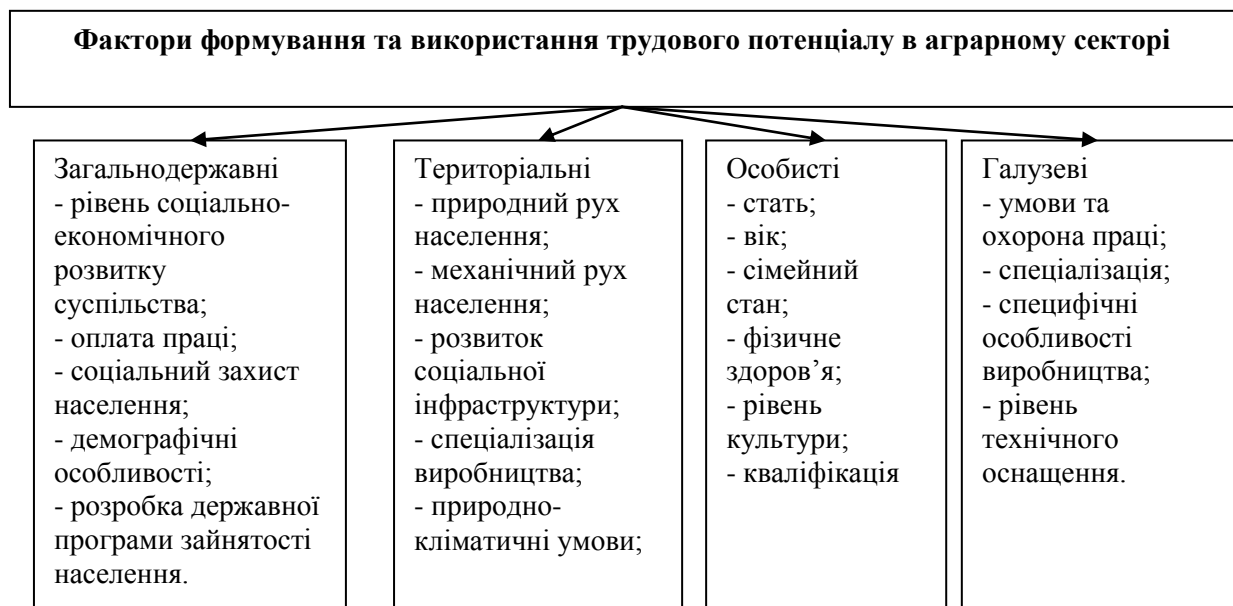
Фактори формування та використання трудового потенціалу в аграрному секторі

Загальнодержавні
- рівень соціально-економічного розвитку суспільства;
- оплата праці;
- соціальний захист населення;
- демографічні особливості;
- розробка державної програми зайнятості населення.

Територіальні
- природний рух населення;
- механічний рух населення;
- розвиток соціальної інфраструктури;
- спеціалізація виробництва;
- природно-кліматичні умови;

Особисті
- стать;
- вік;
- сімейний стан;
- фізичне здоров'я;
- рівень культури;
- кваліфікація

Галузеві
- умови та охорона праці;
- спеціалізація;
- специфічні особливості виробництва;
- рівень технічного оснащення.